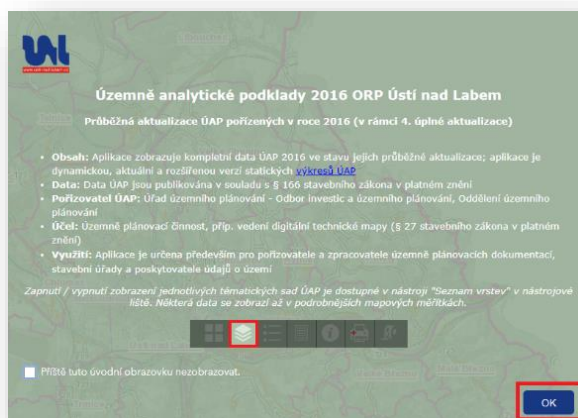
Územně analytické podklady 2016 ORP Ústí nad Labem

Průběžná aktualizace ÚAP pořízených v roce 2016 (v rámci 4. úplné aktualizace)

- Obsah: Aplikace zobrazuje kompletní data ÚAP 2016 ve stavu jejich průběžné aktualizace; aplikace je dynamickou, aktuální a rozšířenou verzí statických výkresů ÚAP
- Data: Data ÚAP jsou publikována v souladu s § 166 stavebního zákona v platném znění
- Pořizovatel ÚAP: Úřad územního plánování - Odbor investic a územního plánování, Oddělení územního plánování
- Účel: Územně plánovací činnost, příp. vedení digitální technické mapy (§ 27 stavebního zákona v platném znění)
- Využití: Aplikace je určena především pro pořizovatele a zpracovatele územně plánovacích dokumentací, stavební úřady a poskytovatele údajů o území

Zapnutí / vypnutí zobrazení jednotlivých tématických sad ÚAP je dostupné v nástroji "Seznam vrstev" v nástrojové liště. Některá data se zobrazí až v podrobnějších mapových měřítkách.

Příště tuto úvodní obrazovku nezobrazovat.

OK